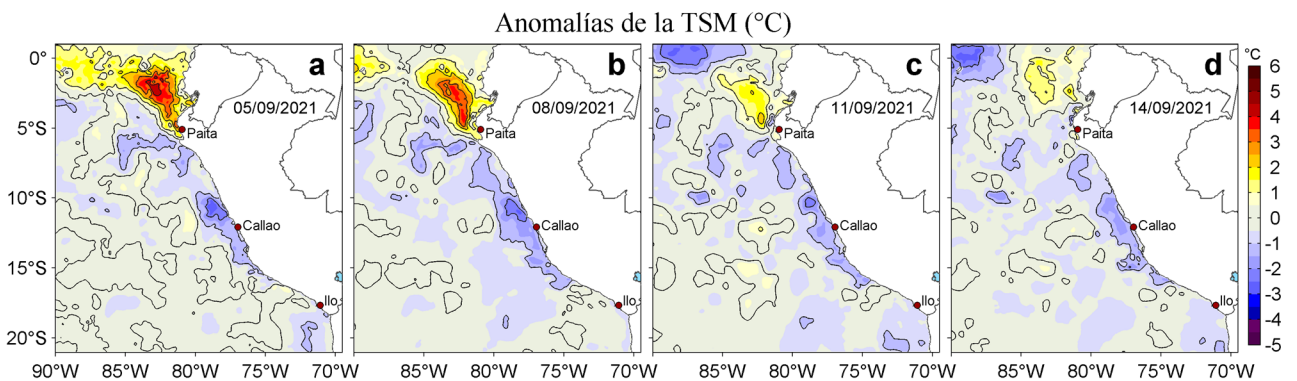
Anomalías de la TSM (°C)

0°
5°S
10°S
15°S
20°S

a
05/09/2021
Paita
Callao
Ilo

b
08/09/2021
Paita
Callao
Ilo

c
11/09/2021
Paita
Callao
Ilo

d
14/09/2021
Paita
Callao
Ilo

90°W 85°W 80°W 75°W 70°W
85°W 80°W 75°W 70°W
85°W 80°W 75°W 70°W
85°W 80°W 75°W 70°W

°C
6
5
4
3
2
1
0
-1
-2
-3
-4
-5